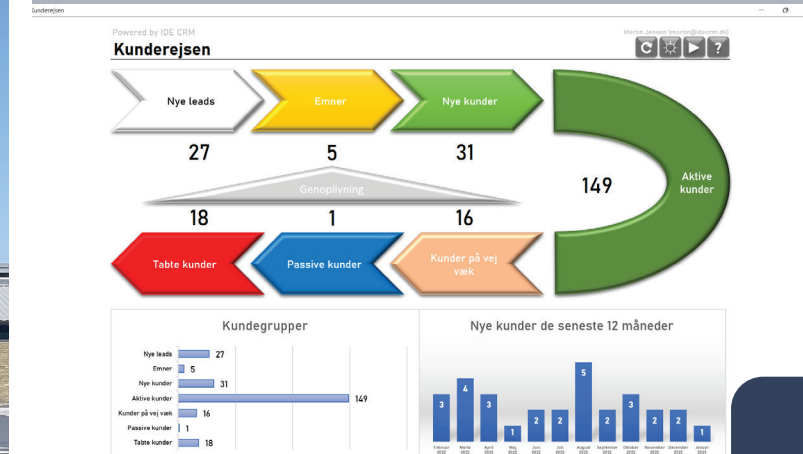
Kunderejsen

Powered by IDE CRM

Martin Jensen (martin@idecrm.dk)

Kunderejsen

Nye leads

Emner

Nye kunder

27

5

31

Genoplivning

149

Aktive kunder

18

1

16

Tabte kunder

Passive kunder

Kunder på vej væk

Kundegrupper

| | |
|---|---|
| Nye leads | 27 |
| Emner | 5 |
| Nye kunder | 31 |
| Aktive kunder | 149 |
| Kunder på vej væk | 16 |
| Passive kunder | 1 |
| Tabte kunder | 18 |

Nye kunder de seneste 12 måneder

| Februar 2022 | Marts 2022 | April 2022 | Maj 2022 | Juni 2022 | Juli 2022 | August 2022 | September 2022 | Oktober 2022 | November 2022 | December 2022 | Januar 2023 |
|---|---|---|---|---|---|---|---|---|---|---|---|
| 3 | 4 | 3 | 1 | 2 | 2 | 5 | 2 | 3 | 2 | 2 | 1 |